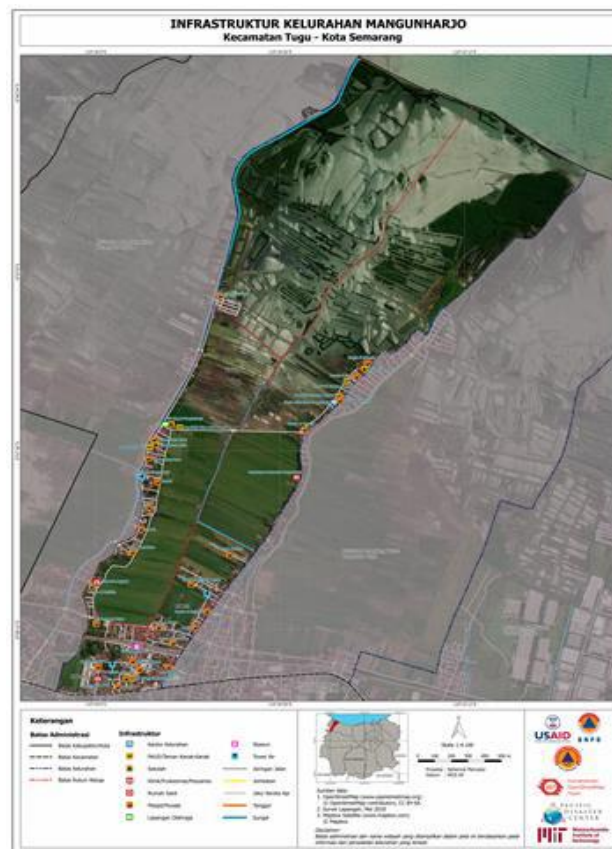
INFRASTRUKTUR KELURAHAN MANGUNHARJO
Kecamatan Tugu - Kota Semarang

Keterangan
Batas Administrasi
Batas Kabupaten/Kota
Batas Kecamatan
Batas Kelurahan
Batas Rukun Warga

Infrastruktur
Kantor Kelurahan
PAUD/Taman Kanak-Kanak
Sekolah
Klinik/Puskesmas/Posyandu
Rumah Sakit
Masjid/Musala
Lapangan Olahraga
Museum
Tower Air
Jaringan Jalan
Jembatan
Jalur Kereta Api
Tanggul
Sungai

USAID
SAFE
PACIFIC DISASTER CENTER
Massachusetts Institute of Technology

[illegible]